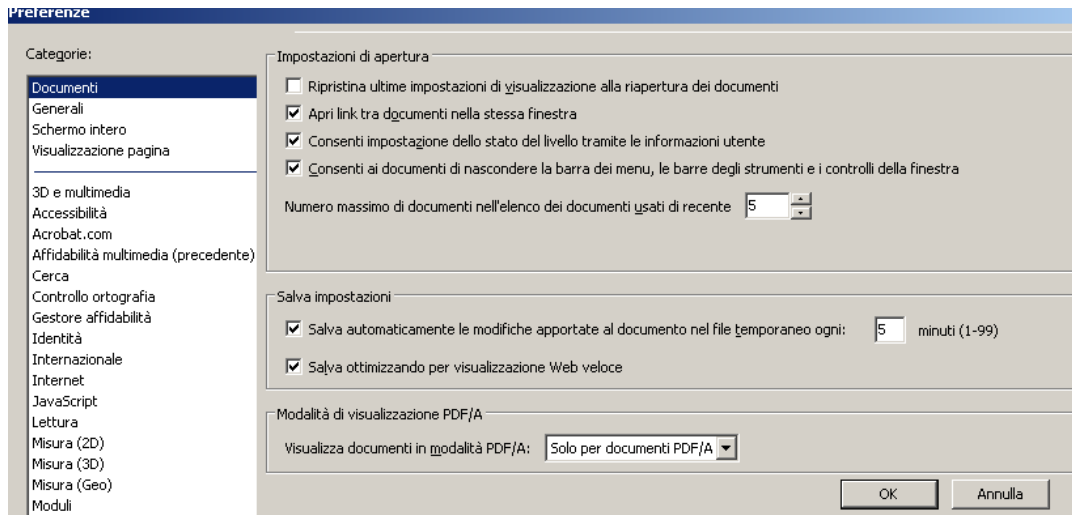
Preferenze

Categorie:

Documenti
Generali
Schermo intero
Visualizzazione pagina

3D e multimedia
Accessibilità
Acrobat.com
Affidabilità multimedia (precedente)
Cerca
Controllo ortografia
Gestore affidabilità
Identità
Internazionale
Internet
JavaScript
Lettura
Misura (2D)
Misura (3D)
Misura (Geo)
Moduli

Impostazioni di apertura

☐ Ripristina ultime impostazioni di visualizzazione alla riapertura dei documenti
☑ Apri link tra documenti nella stessa finestra
☑ Consenti impostazione dello stato del livello tramite le informazioni utente
☑ Consenti ai documenti di nascondere la barra dei menu, le barre degli strumenti e i controlli della finestra

Numero massimo di documenti nell'elenco dei documenti usati di recente 5

Salva impostazioni

☑ Salva automaticamente le modifiche apportate al documento nel file temporaneo ogni: 5 minuti (1-99)
☑ Salva ottimizzando per visualizzazione Web veloce

Modalità di visualizzazione PDF/A

Visualizza documenti in modalità PDF/A: Solo per documenti PDF/A

OK Annulla